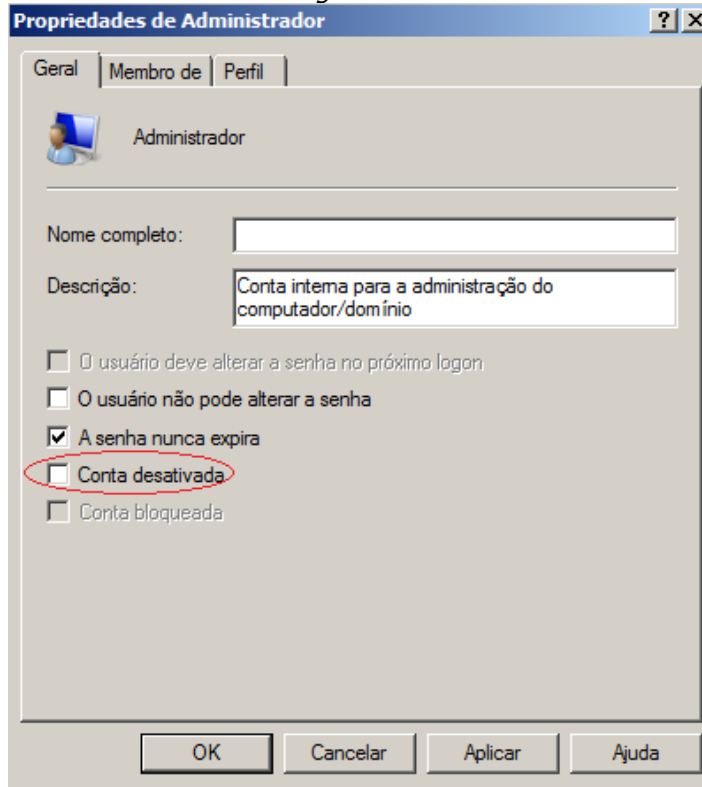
Propriedades de Administrador ? X

Geral | Membro de | Perfil

Administrador

Nome completo:

Descrição: Conta interna para a administração do computador/domínio

O usuário deve alterar a senha no próximo logon

O usuário não pode alterar a senha

A senha nunca expira

Conta desativada

Conta bloqueada

OK | Cancelar | Aplicar | Ajuda